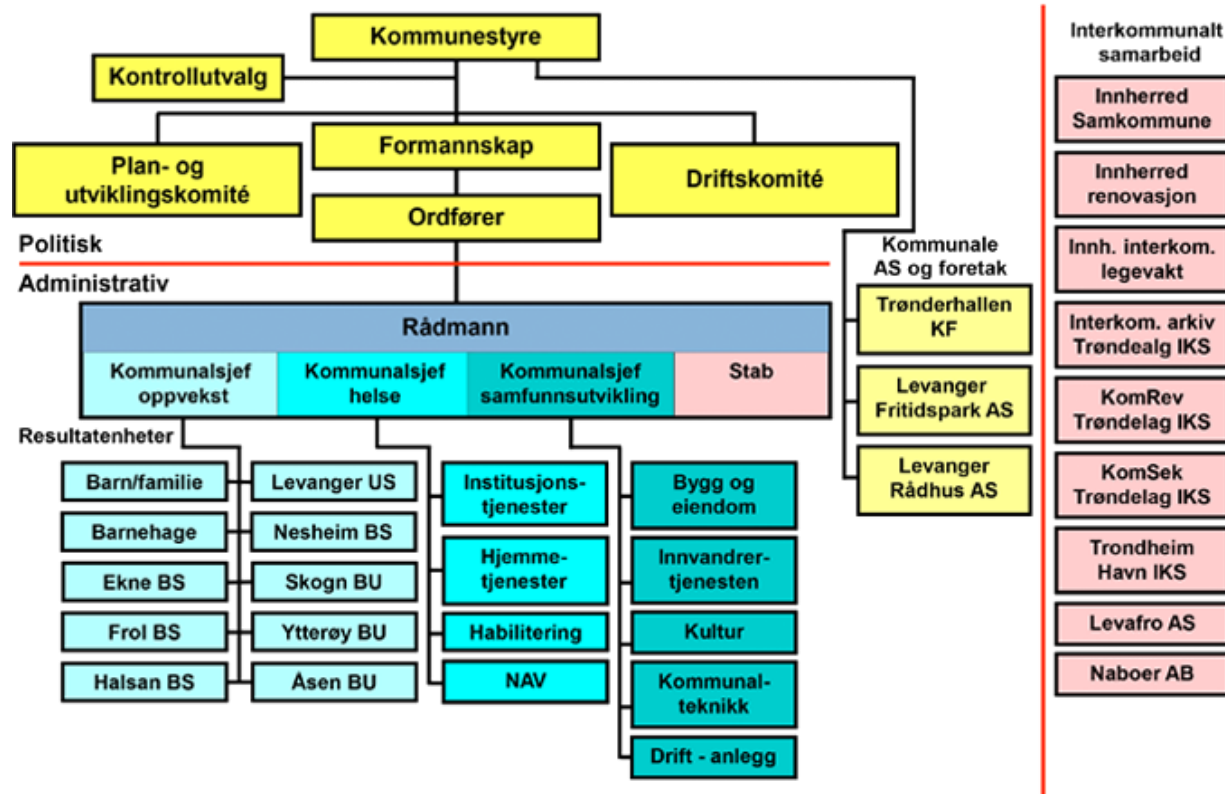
Kommunestyre

Kontrollutvalg

Formannskap

Plan- og utviklingskomité

Driftskomité

Ordfører

Politisk

Administrativ

Kommunale AS og foretak

Trønderhallen KF

Levanger Fritidspark AS

Levanger Rådhus AS

Rådmann

Kommunalsjef oppvekst

Kommunalsjef helse

Kommunalsjef samfunnsutvikling

Stab

Resultatenheter

Barn/familie

Barnehage

Ekne BS

Frol BS

Halsan BS

Levanger US

Nesheim BS

Skogn BU

Ytterøy BU

Åsen BU

Institusjons-tjenester

Hjemme-tjenester

Habilitering

NAV

Bygg og eiendom

Innvandrer-tjenesten

Kultur

Kommunal-teknikk

Drift - anlegg

Interkommunalt samarbeid

Innherred Samkommune

Innherred renovasjon

Innh. interkom. legevakt

Interkom. arkiv Trøndealg IKS

KomRev Trøndelag IKS

KomSek Trøndelag IKS

Trondheim Havn IKS

Levafro AS

Naboer AB